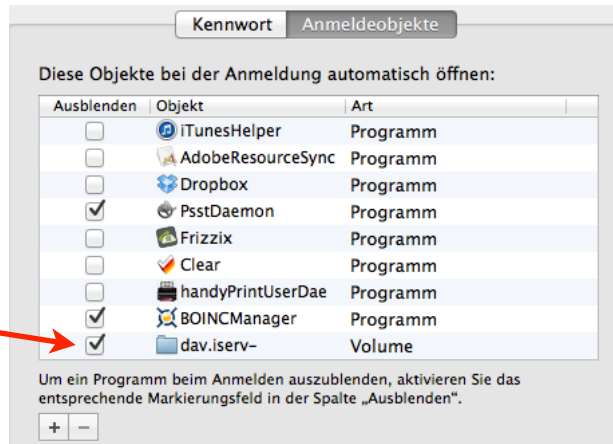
Kennwort | Anmeldeobjekte

Diese Objekte bei der Anmeldung automatisch öffnen:

| Ausblenden | Objekt | Art |
|---|---|---|
| ☐ | iTunesHelper | Programm |
| ☐ | AdobeResourceSync | Programm |
| ☐ | Dropbox | Programm |
| ☑ | PsstDaemon | Programm |
| ☐ | Frizzix | Programm |
| ☐ | Clear | Programm |
| ☐ | handyPrintUserDae | Programm |
| ☑ | BOINCManager | Programm |
| ☑ | dav.iserv- | Volume |

Um ein Programm beim Anmelden auszublenden, aktivieren Sie das entsprechende Markierungsfeld in der Spalte „Ausblenden".

+ −